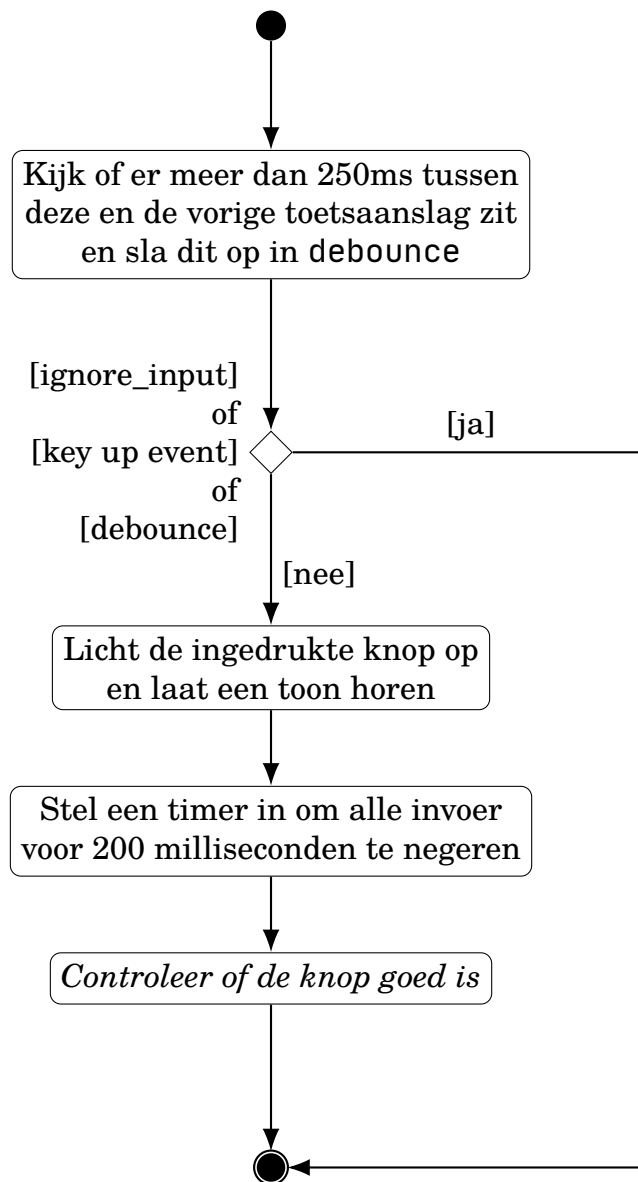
Kijk of er meer dan 250ms tussen deze en de vorige toetsaanslag zit en sla dit op in debounce

[ignore_input]
of
[key up event]
of
[debounce]

[ja]

[nee]

Licht de ingedrukte knop op en laat een toon horen

Stel een timer in om alle invoer voor 200 milliseconden te negeren

Controleer of de knop goed is